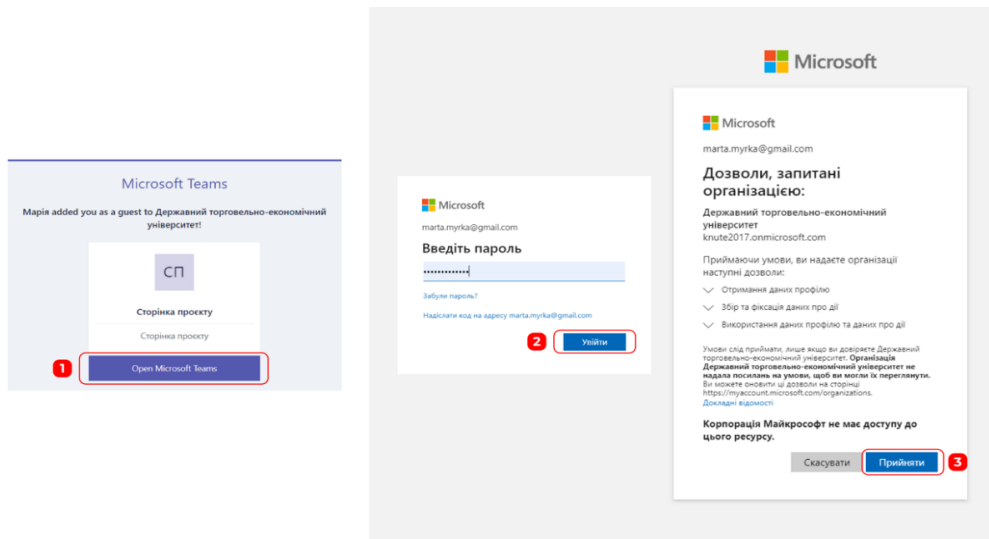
Microsoft Teams

Марія added you as a guest to Державний торговельно-економічний університет!

СП

Сторінка проєкту

Сторінка проєкту

1

Open Microsoft Teams

Microsoft

marta.myrka@gmail.com

Введіть пароль

••••••••••••

Забули пароль?

Надіслати код на адресу marta.myrka@gmail.com

2

Увійти

Microsoft

Microsoft

marta.myrka@gmail.com

Дозволи, запитані організацією:

Державний торговельно-економічний університет
knute2017.onmicrosoft.com

Приймаючи умови, ви надаєте організації наступні дозволи:

Отримання даних профілю

Збір та фіксація даних про дії

Використання даних профілю та даних про дії

Умови слід приймати, лише якщо ви довіряєте Державний торговельно-економічний університет. Організація Державний торговельно-економічний університет не надала посилань на умови, щоб ви могли їх переглянути. Ви можете оновити ці дозволи на сторінці https://myaccount.microsoft.com/organizations. Докладні відомості

Корпорація Майкрософт не має доступу до цього ресурсу.

Скасувати

Прийняти

3